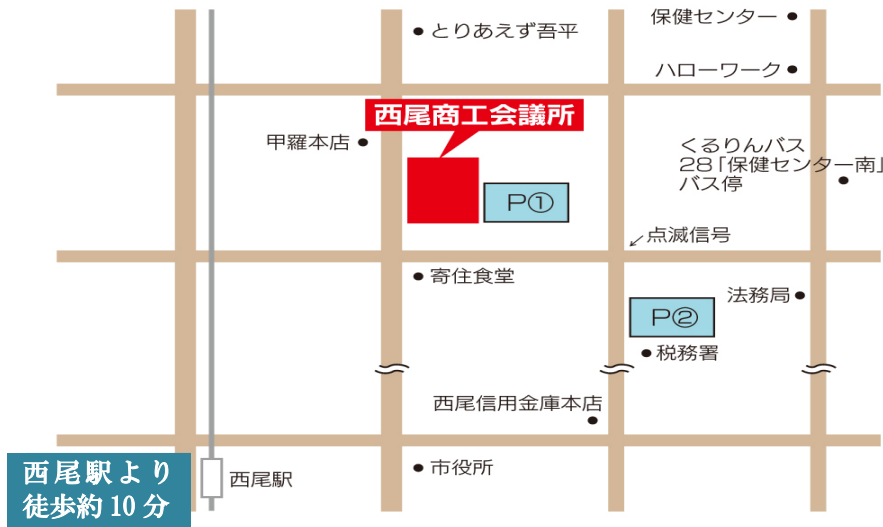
とりあえず吾平

保健センター

ハローワーク

西尾商工会議所

甲羅本店

くるりんバス
28「保健センター南」
バス停

P①

点滅信号

寄住食堂

法務局

P②

税務署

西尾信用金庫本店

市役所

西尾駅

西尾駅より
徒歩約10分